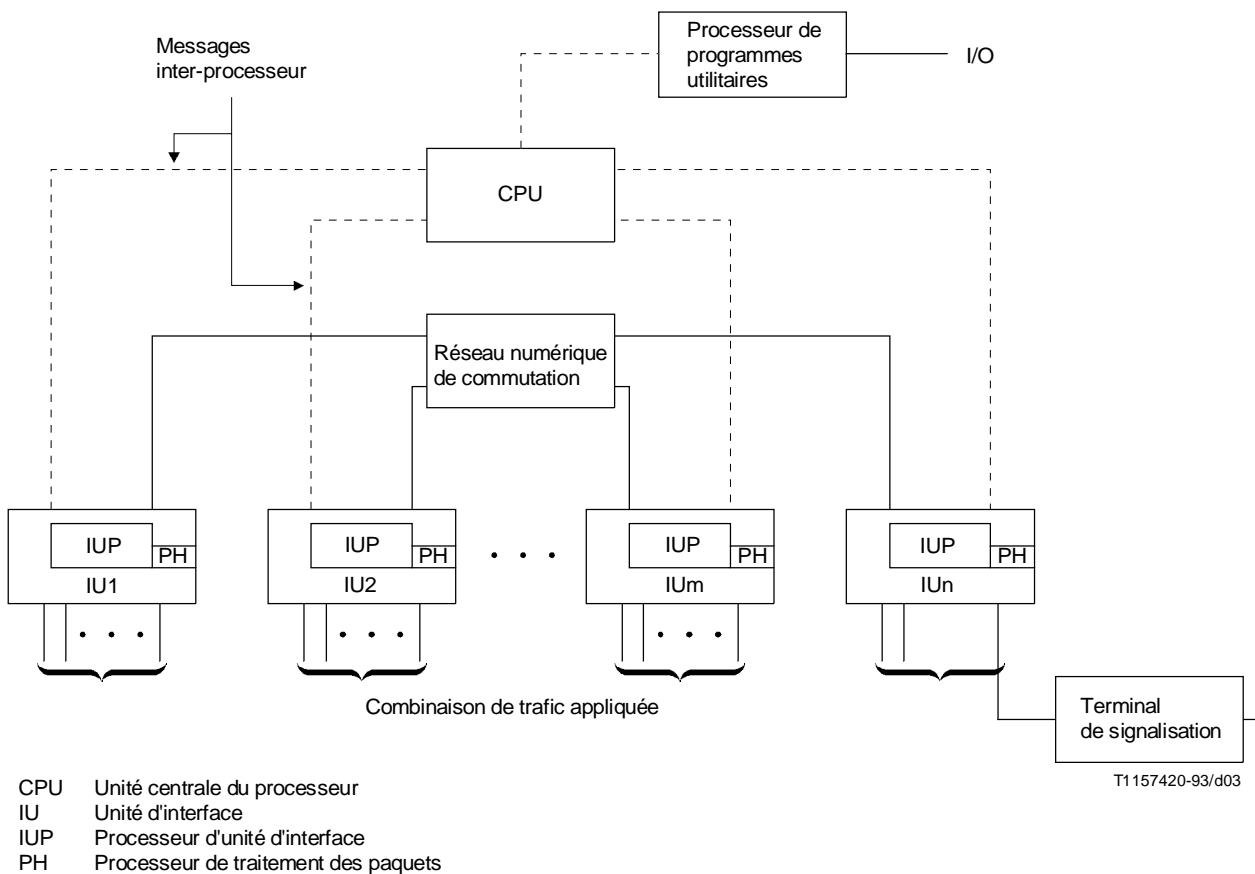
Messages inter-processeur

Processeur de programmes utilitaires

I/O

CPU

Réseau numérique de commutation

IUP PH
IU1

IUP PH
IU2

. . .

IUP PH
IUm

IUP PH
IUn

. . .

. . .

. . .

Combinaison de trafic appliquée

Terminal de signalisation

T1157420-93/d03

CPU Unité centrale du processeur
IU Unité d'interface
IUP Processeur d'unité d'interface
PH Processeur de traitement des paquets